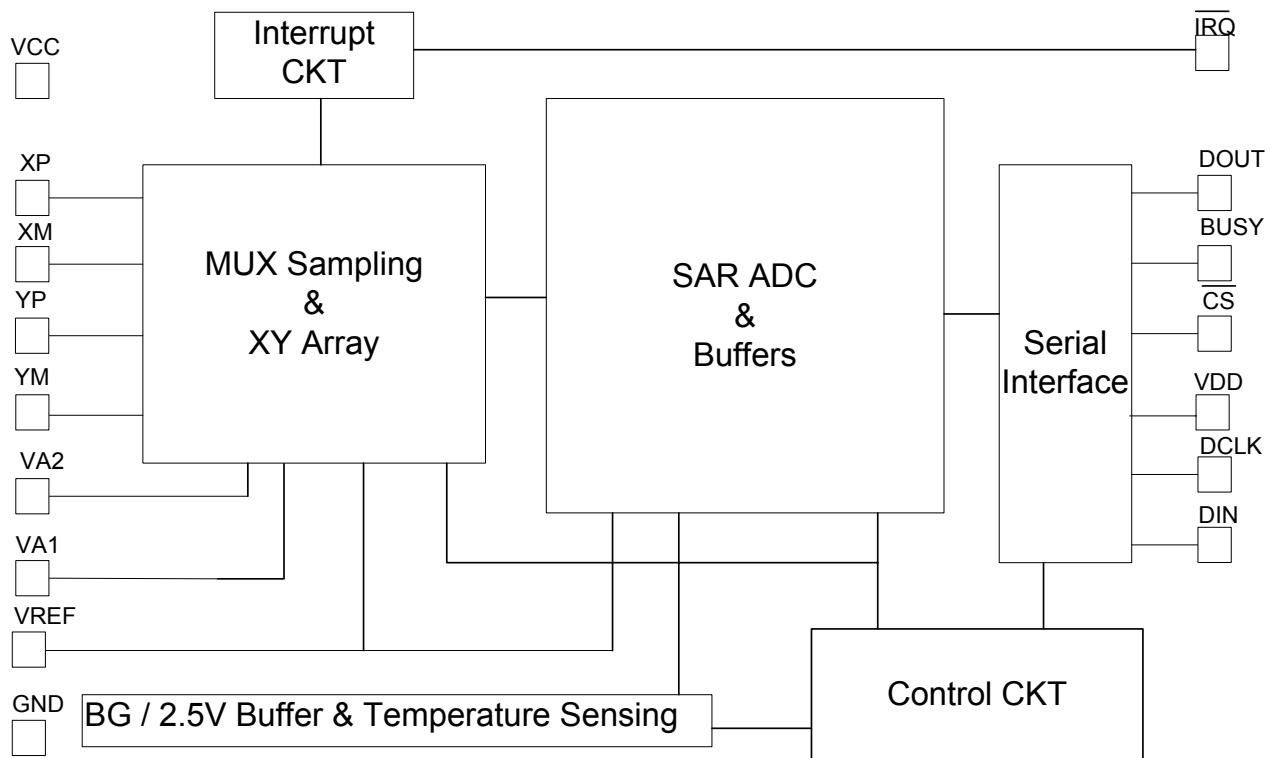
Interrupt CKT

$\overline{IRQ}$

VCC

XP

XM

YP

YM

VA2

VA1

VREF

GND

MUX Sampling & XY Array

SAR ADC & Buffers

Serial Interface

DOUT

BUSY

$\overline{CS}$

VDD

DCLK

DIN

BG / 2.5V Buffer & Temperature Sensing

Control CKT